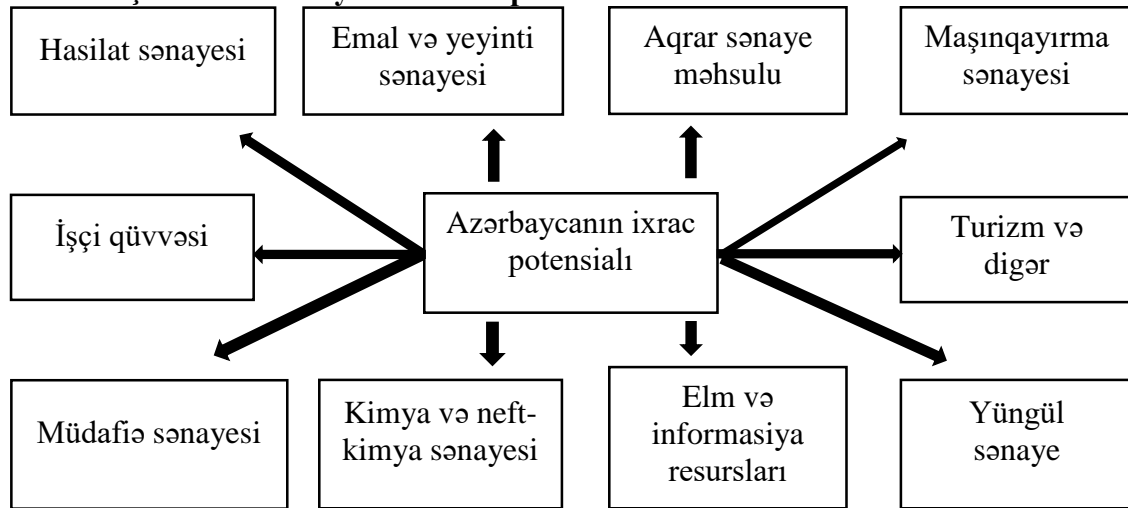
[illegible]

Hasilat sənayesi

Emal və yeyinti sənayesi

Aqrar sənaye məhsulu

Maşınqayırma sənayesi

İşçi qüvvəsi

Azərbaycanın ixrac potensialı

Turizm və digər

Müdafiə sənayesi

Kimya və neft-kimya sənayesi

Elm və informasiya resursları

Yüngül sənaye